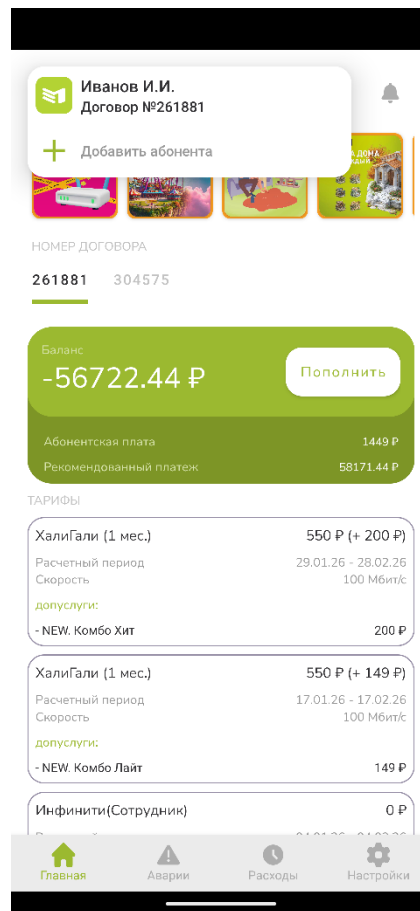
Иванов И.И.
Договор №261881

Добавить абонента

А ДОМА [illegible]

НОМЕР ДОГОВОРА

261881 304575

Баланс
-56722.44 ₽
Пополнить

Абонентская плата 1449 ₽
Рекомендованный платеж 58171.44 ₽

ТАРИФЫ

ХалиГали (1 мес.) 550 ₽ (+ 200 ₽)
Расчетный период 29.01.26 - 28.02.26
Скорость 100 Мбит/с
допуслуги:
- NEW. Комбо Хит 200 ₽

ХалиГали (1 мес.) 550 ₽ (+ 149 ₽)
Расчетный период 17.01.26 - 17.02.26
Скорость 100 Мбит/с
допуслуги:
- NEW. Комбо Лайт 149 ₽

Инфинити(Сотрудник) 0 ₽
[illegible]

Главная Аварии Расходы Настройки